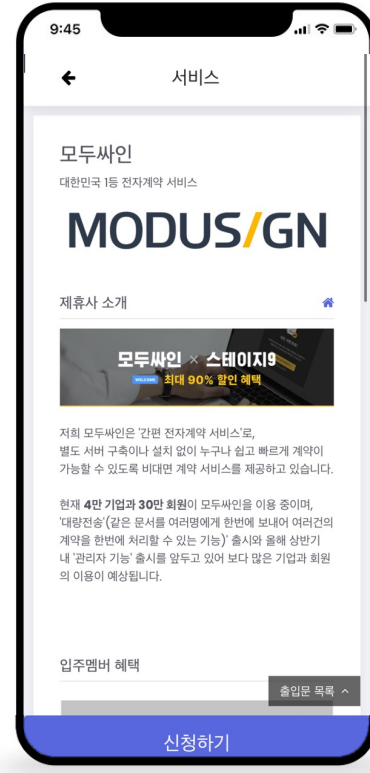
9:45

서비스

모두싸인

대한민국 1등 전자계약 서비스

MODUS/GN

제휴사 소개

모두싸인 × 스테이지9

WELCOME 최대 90% 할인 혜택

저희 모두싸인은 '간편 전자계약 서비스'로, 별도 서버 구축이나 설치 없이 누구나 쉽고 빠르게 계약이 가능할 수 있도록 비대면 계약 서비스를 제공하고 있습니다.

현재 4만 기업과 30만 회원이 모두싸인을 이용 중이며, '대량전송'(같은 문서를 여러명에게 한번에 보내어 여러건의 계약을 한번에 처리할 수 있는 기능)' 출시와 올해 상반기 내 '관리자 기능' 출시를 앞두고 있어 보다 많은 기업과 회원의 이용이 예상됩니다.

입주멤버 혜택

출입문 목록 ^

신청하기